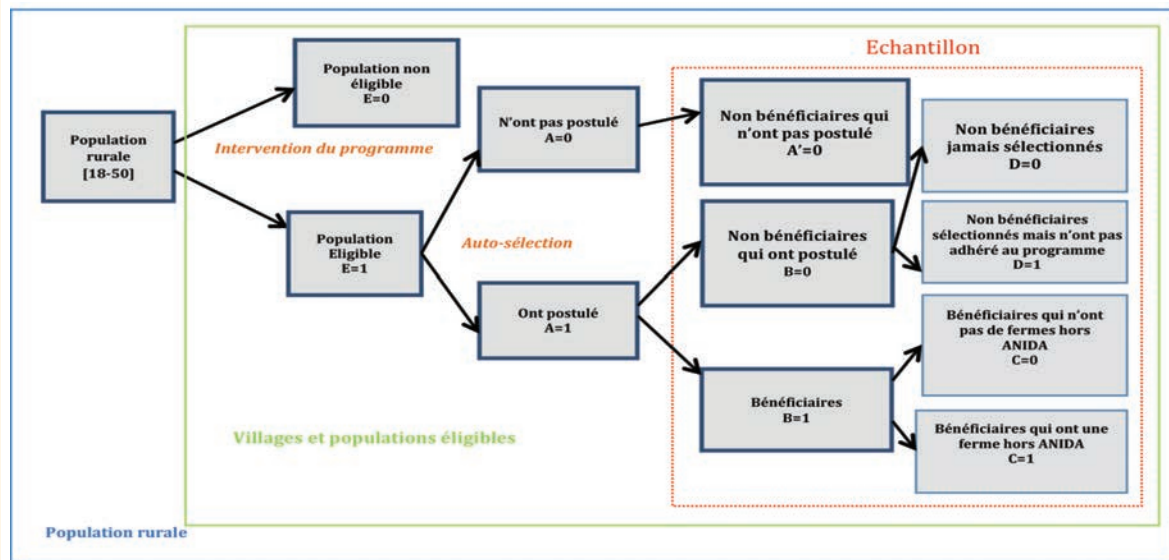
Population rurale [18-50]

Intervention du programme

Population non éligible
E=0

Population Eligible
E=1

Auto-sélection

N'ont pas postulé
A=0

Ont postulé
A=1

Echantillon

Non bénéficiaires qui n'ont pas postulé
A'=0

Non bénéficiaires qui ont postulé
B=0

Bénéficiaires
B=1

Non bénéficiaires jamais sélectionnés
D=0

Non bénéficiaires sélectionnés mais n'ont pas adhéré au programme
D=1

Bénéficiaires qui n'ont pas de fermes hors ANIDA
C=0

Bénéficiaires qui ont une ferme hors ANIDA
C=1

Villages et populations éligibles

Population rurale